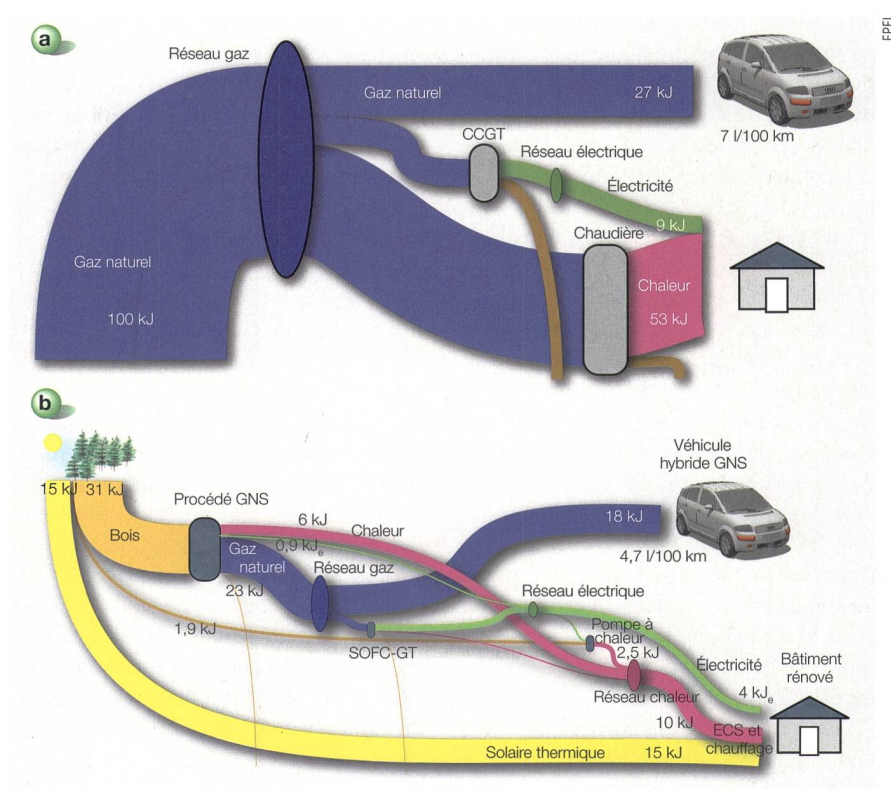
EPFL

a

Réseau gaz

Gaz naturel

27 kJ

7 l/100 km

CCGT

Réseau électrique

Électricité

9 kJ

Chaudière

Gaz naturel

Chaleur

100 kJ

53 kJ

b

15 kJ

31 kJ

Véhicule hybride GNS

Procédé GNS

6 kJ

Chaleur

18 kJ

Bois

$0,9\ kJ_e$

Gaz naturel

4,7 l/100 km

Réseau gaz

23 kJ

Réseau électrique

1,9 kJ

Pompe à chaleur

SOFC-GT

2,5 kJ

Électricité

Bâtiment rénové

Réseau chaleur

$4\ kJ_e$

10 kJ

ECS et chauffage

Solaire thermique

15 kJ